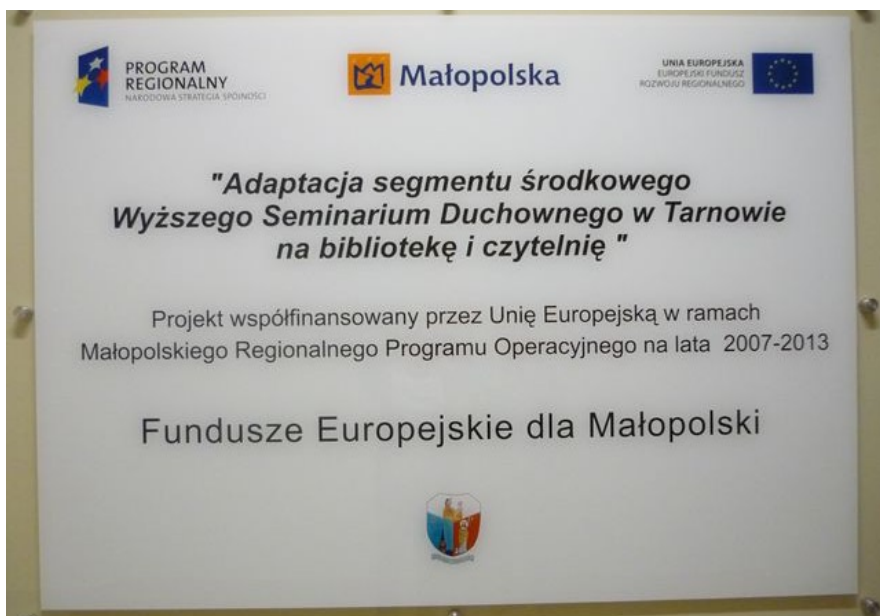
PROGRAM REGIONALNY
NARODOWA STRATEGIA SPÓJNOŚCI

Małopolska

UNIA EUROPEJSKA
EUROPEJSKI FUNDUSZ ROZWOJU REGIONALNEGO

"Adaptacja segmentu środkowego Wyższego Seminarium Duchownego w Tarnowie na bibliotekę i czytelnię "

Projekt współfinansowany przez Unię Europejską w ramach Małopolskiego Regionalnego Programu Operacyjnego na lata 2007-2013

Fundusze Europejskie dla Małopolski